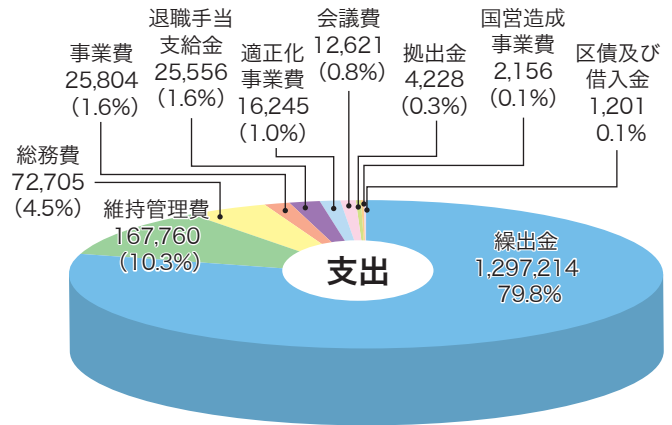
事業費
25,804
(1.6%)

退職手当
支給金
25,556
(1.6%)

適正化
事業費
16,245
(1.0%)

会議費
12,621
(0.8%)

拠出金
4,228
(0.3%)

国営造成
事業費
2,156
(0.1%)

区債及び
借入金
1,201
0.1%

総務費
72,705
(4.5%)

維持管理費
167,760
(10.3%)

支出

繰出金
1,297,214
79.8%